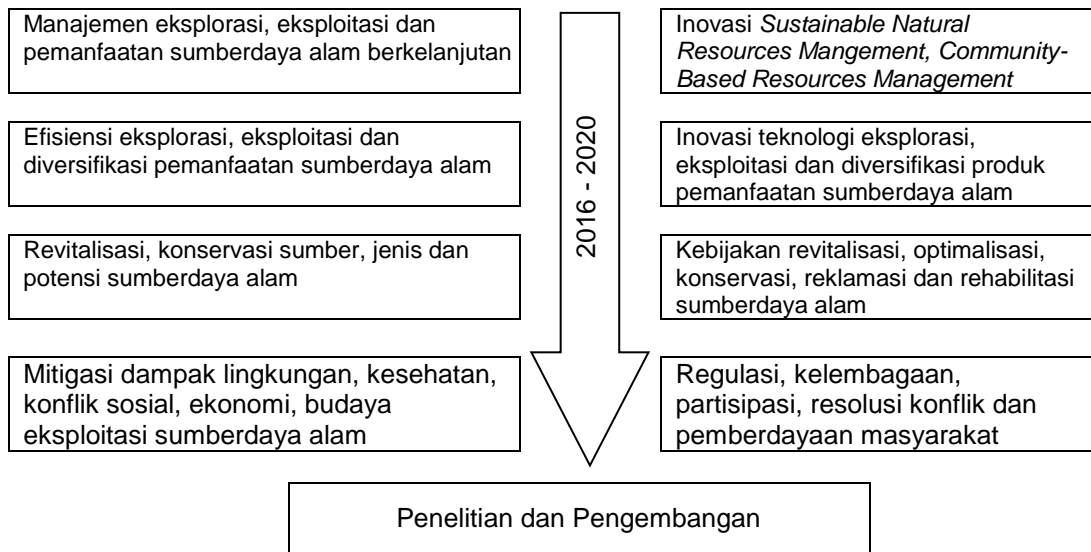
Manajemen eksplorasi, eksploitasi dan pemanfaatan sumberdaya alam berkelanjutan

Inovasi *Sustainable Natural Resources Mangement, Community-Based Resources Management*

Efisiensi eksplorasi, eksploitasi dan diversifikasi pemanfaatan sumberdaya alam

Inovasi teknologi eksplorasi, eksploitasi dan diversifikasi produk pemanfaatan sumberdaya alam

Revitalisasi, konservasi sumber, jenis dan potensi sumberdaya alam

Kebijakan revitalisasi, optimalisasi, konservasi, reklamasi dan rehabilitasi sumberdaya alam

Mitigasi dampak lingkungan, kesehatan, konflik sosial, ekonomi, budaya eksploitasi sumberdaya alam

Regulasi, kelembagaan, partisipasi, resolusi konflik dan pemberdayaan masyarakat

2016 - 2020

Penelitian dan Pengembangan